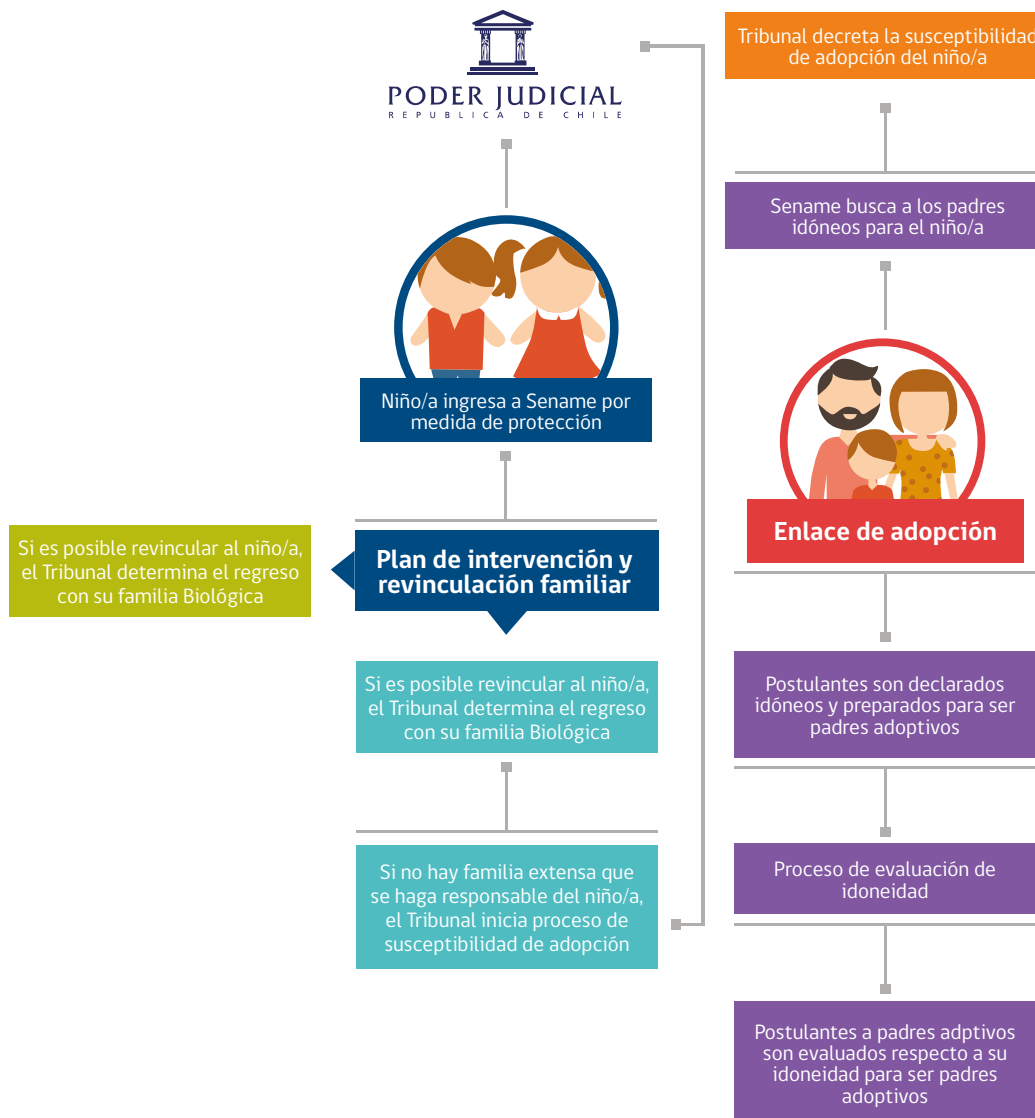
PODER JUDICIAL
REPUBLICA DE CHILE

Niño/a ingresa a Sename por medida de protección

Si es posible revincular al niño/a, el Tribunal determina el regreso con su familia Biológica

Plan de intervención y revinculación familiar

Si es posible revincular al niño/a, el Tribunal determina el regreso con su familia Biológica

Si no hay familia extensa que se haga responsable del niño/a, el Tribunal inicia proceso de susceptibilidad de adopción

Tribunal decreta la susceptibilidad de adopción del niño/a

Sename busca a los padres idóneos para el niño/a

Enlace de adopción

Postulantes son declarados idóneos y preparados para ser padres adoptivos

Proceso de evaluación de idoneidad

Postulantes a padres adptivos son evaluados respecto a su idoneidad para ser padres adoptivos